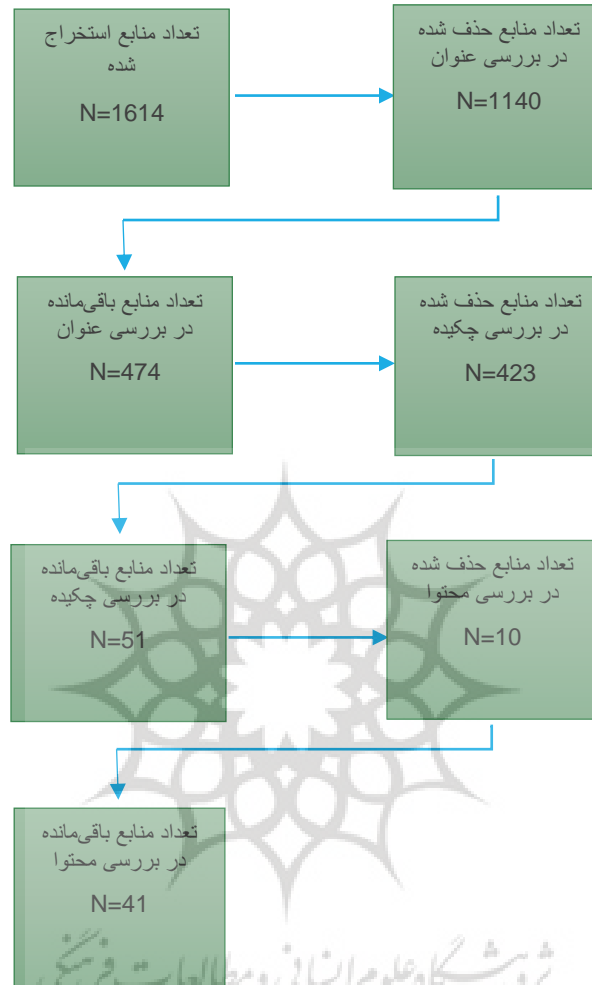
تعداد منابع استخراج شده

N=1614

تعداد منابع حذف شده در بررسی عنوان

N=1140

تعداد منابع باقی‌مانده در بررسی عنوان

N=474

تعداد منابع حذف شده در بررسی چکیده

N=423

تعداد منابع باقی‌مانده در بررسی چکیده

N=51

تعداد منابع حذف شده در بررسی محتوا

N=10

تعداد منابع باقی‌مانده در بررسی محتوا

N=41

پژوهشگاه علوم انسانی و مطالعات فرهنگی